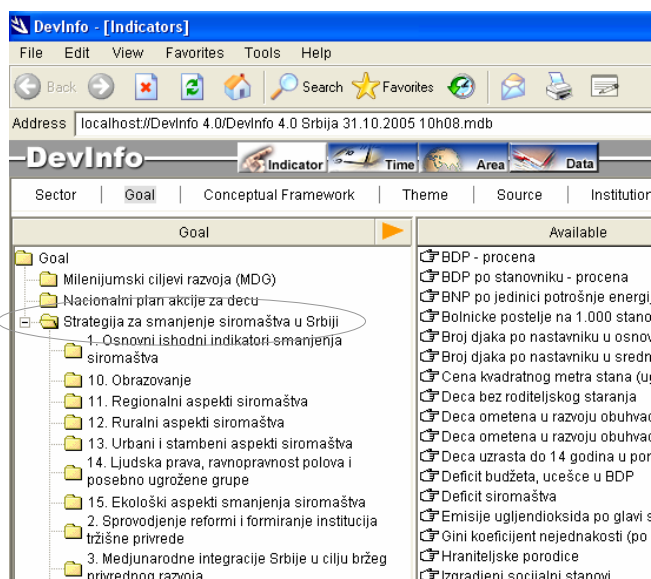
DevInfo - [Indicators]

File Edit View Favorites Tools Help

Back Search Favorites

Address localhost://DevInfo 4.0/DevInfo 4.0 Srbija 31.10.2005 10h08.mdb

DevInfo Indicator Time Area Data

Sector Goal Conceptual Framework Theme Source Institution

Goal

Goal
Milenijumski ciljevi razvoja (MDG)
Nacionalni plan akcije za decu
Strategija za smanjenje siromaštva u Srbiji
1. Osnovni ishodni indikatori smanjenja siromaštva
10. Obrazovanje
11. Regionalni aspekti siromaštva
12. Ruralni aspekti siromaštva
13. Urbani i stambeni aspekti siromaštva
14. Ljudska prava, ravnopravnost polova i posebno ugrožene grupe
15. Ekološki aspekti smanjenja siromaštva
2. Sprovodjenje reformi i formiranje institucija tržišne privrede
3. Medjunarodne integracije Srbije u cilju bržeg privrednog razvoja

Available

BDP - procena
BDP po stanovniku - procena
BNP po jedinici potrošnje energi
Bolnicke postelje na 1.000 stano
Broj djaka po nastavniku u osnov
Broj djaka po nastavniku u sredn
Cena kvadratnog metra stana (u
Deca bez roditeljskog staranja
Deca ometena u razvoju obuhvac
Deca ometena u razvoju obuhvac
Deca uzrasta do 14 godina u por
Deficit budžeta, ucešce u BDP
Deficit siromaštva
Emisije ugljendioksida po glavi s
Gini koeficijent nejednakosti (po
Hraniteljske porodice
Izgradjeni socijalni stanovi